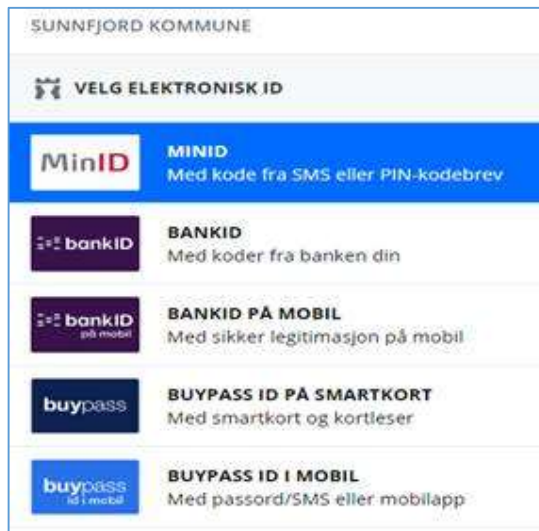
SUNNFJORD KOMMUNE

VELG ELEKTRONISK ID

MinID
MINID
Med kode fra SMS eller PIN-kodebrev

bankID
BANKID
Med koder fra banken din

bankID på mobil
BANKID PÅ MOBIL
Med sikker legitimasjon på mobil

buypass
BUYPASS ID PÅ SMARTKORT
Med smartkort og kortleser

buypass id i mobil
BUYPASS ID I MOBIL
Med passord/SMS eller mobilapp